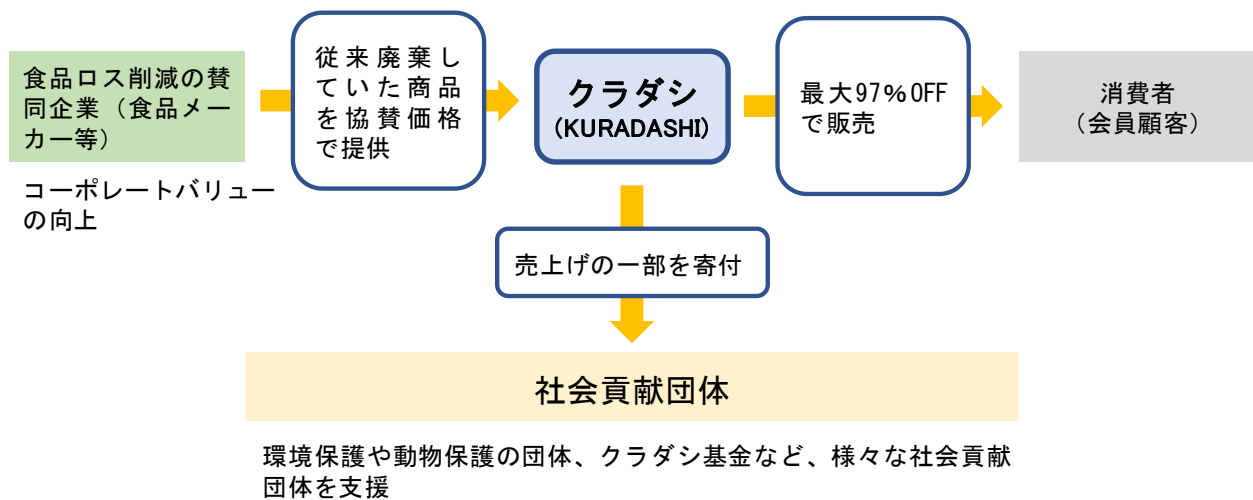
食品ロス削減の賛同企業（食品メーカー等）

コーポレートバリューの向上

従来廃棄していた商品を協賛価格で提供

クラダシ
（KURADASHI）

最大97％OFFで販売

消費者
（会員顧客）

売上げの一部を寄付

社会貢献団体

環境保護や動物保護の団体、クラダシ基金など、様々な社会貢献団体を支援